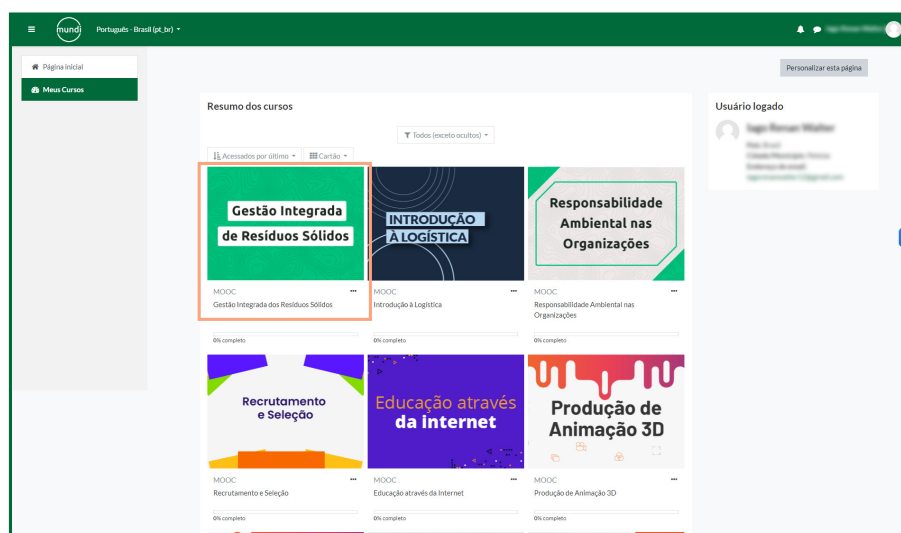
mundi Português - Brasil (pt_br)

Iago Renan Walter

Página inicial
Meus Cursos

Personalizar esta página

Resumo dos cursos

Todos (exceto ocultos)

Acessados por último
Cartão

Gestão Integrada de Resíduos Sólidos
MOOC
Gestão Integrada dos Resíduos Sólidos
0% completo

INTRODUÇÃO À LOGÍSTICA
MOOC
Introdução à Logística
0% completo

Responsabilidade Ambiental nas Organizações
MOOC
Responsabilidade Ambiental nas Organizações
0% completo

Recrutamento e Seleção
MOOC
Recrutamento e Seleção
0% completo

Educação através da internet
MOOC
Educação através da Internet
0% completo

Produção de Animação 3D
MOOC
Produção de Animação 3D
0% completo

Usuário logado

Iago Renan Walter
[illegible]